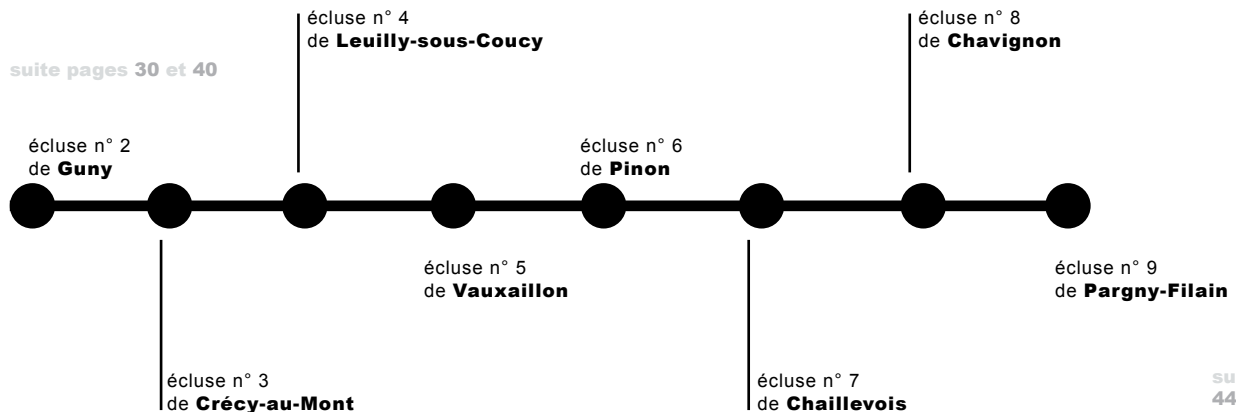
suite pages 30 et 40

écluse n° 4
de Leuilly-sous-Coucy

écluse n° 8
de Chavignon

écluse n° 2
de Guny

écluse n° 6
de Pinon

écluse n° 5
de Vauxaillon

écluse n° 9
de Pargny-Filain

écluse n° 3
de Crécy-au-Mont

écluse n° 7
de Chaillevois

su
44